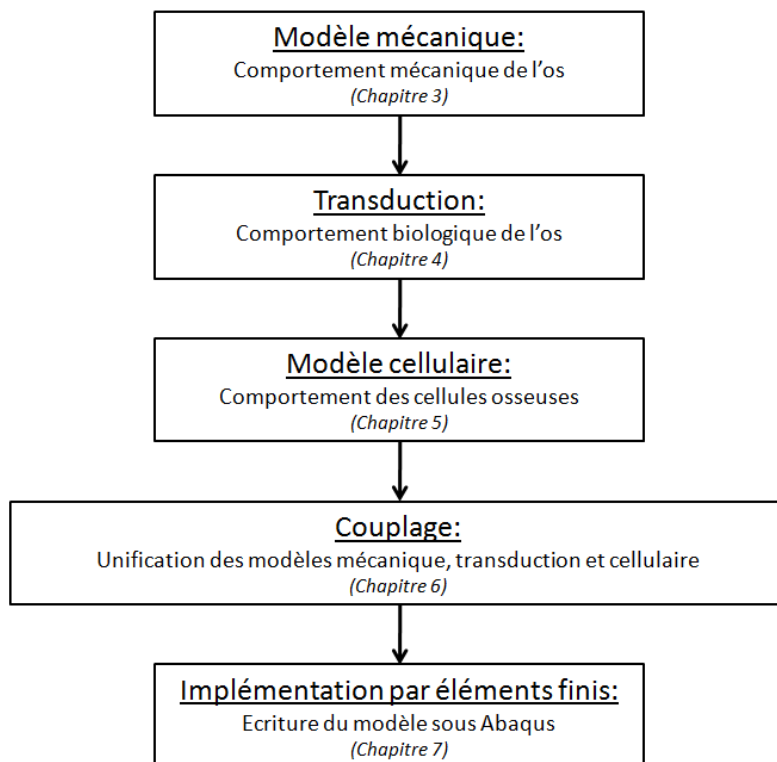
Modèle mécanique:
Comportement mécanique de l’os
(Chapitre 3)

Transduction:
Comportement biologique de l’os
(Chapitre 4)

Modèle cellulaire:
Comportement des cellules osseuses
(Chapitre 5)

Couplage:
Unification des modèles mécanique, transduction et cellulaire
(Chapitre 6)

Implémentation par éléments finis:
Ecriture du modèle sous Abaqus
(Chapitre 7)